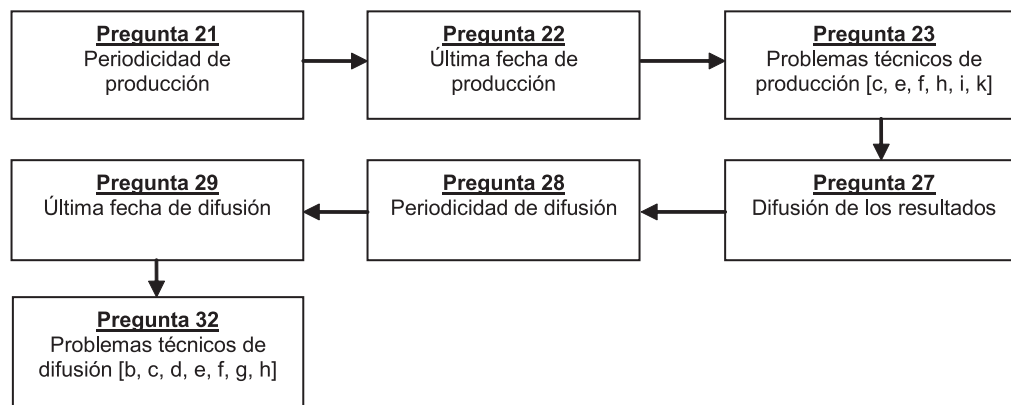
Pregunta 21
Periodicidad de producción

Pregunta 22
Última fecha de producción

Pregunta 23
Problemas técnicos de producción [c, e, f, h, i, k]

Pregunta 27
Difusión de los resultados

Pregunta 28
Periodicidad de difusión

Pregunta 29
Última fecha de difusión

Pregunta 32
Problemas técnicos de difusión [b, c, d, e, f, g, h]